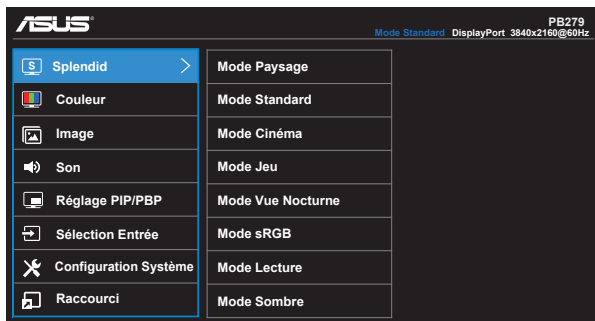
ASUS

PB279
Mode Standard DisplayPort 3840x2160@60Hz

S Splendid
Couleur
Image
Son
Réglage PIP/PBP
Sélection Entrée
Configuration Système
Raccourci

Mode Paysage
Mode Standard
Mode Cinéma
Mode Jeu
Mode Vue Nocturne
Mode sRGB
Mode Lecture
Mode Sombre